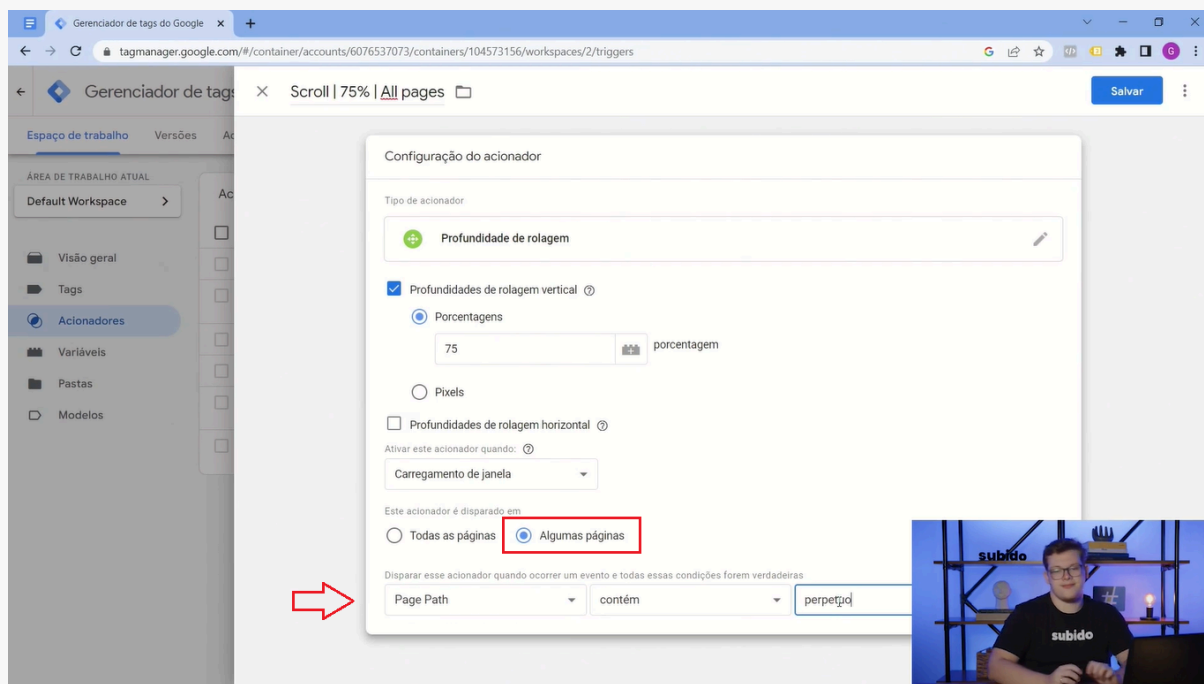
Gerenciador de tags do Google ×
+
tagmanager.google.com/#/container/accounts/6076537073/containers/104573156/workspaces/2/triggers

Gerenciador de tags
Espaço de trabalho Versões Ad
ÁREA DE TRABALHO ATUAL
Default Workspace
Visão geral
Tags
Acionadores
Variáveis
Pastas
Modelos
Ac

Scroll | 75% | All pages
Salvar

Configuração do acionador
Tipo de acionador
Profundidade de rolagem
Profundidades de rolagem vertical
Porcentagens
75
porcentagem
Pixels
Profundidades de rolagem horizontal
Ativar este acionador quando:
Carregamento de janela
Este acionador é disparado em
Todas as páginas
Algumas páginas
Disparar esse acionador quando ocorrer um evento e todas essas condições forem verdadeiras
Page Path
contém
perpetuo

subido
subido